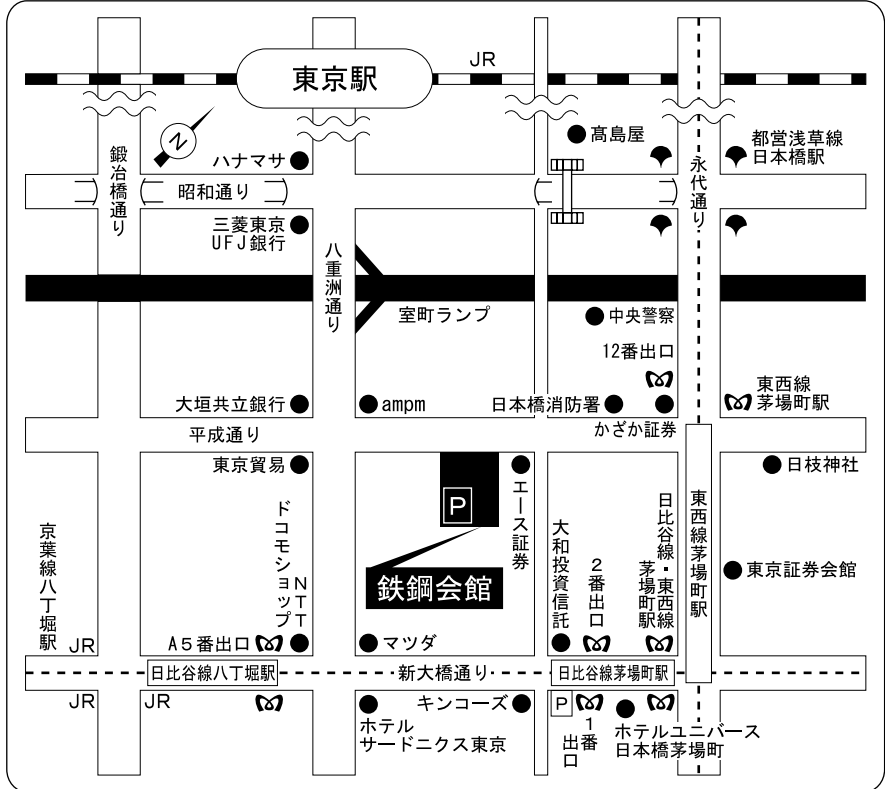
東京駅
JR
N
鍛冶橋通り
ハナマサ
昭和通り
三菱東京UFJ銀行
八重洲通り
室町ランプ
高島屋
都営浅草線日本橋駅
永代通り
中央警察
12番出口
東西線茅場町駅
大垣共立銀行
ampm
日本橋消防署
平成通り
かざか証券
東京貿易
P
エース証券
日枝神社
東西線茅場町駅
日比谷線・東西線茅場町駅
大和投資信託
2番出口
東京証券会館
ドコモショップ
NTT
鉄鋼会館
京葉線八丁堀駅
JR
A5番出口
マツダ
日比谷線八丁堀駅
新大橋通り
日比谷線茅場町駅
JR
JR
キンコーズ
P
ホテルサードニクス東京
1番出口
ホテルユニバース日本橋茅場町